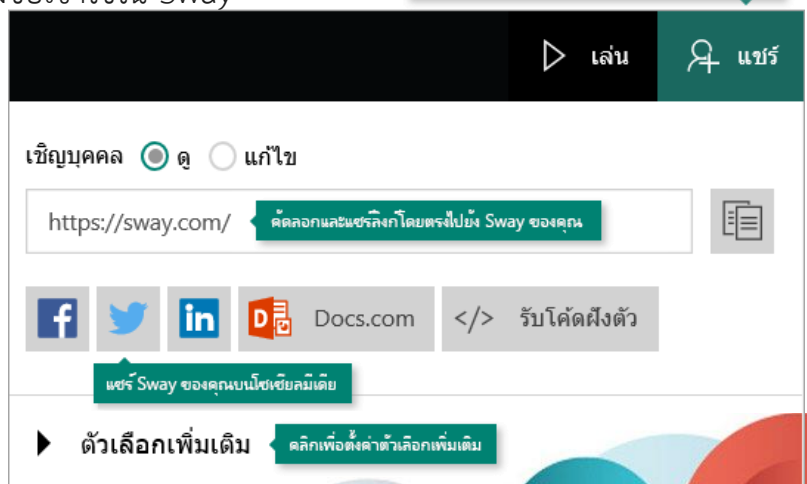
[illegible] Sway

เล่น

แชร์

เชิญบุคคล ดู แก้ไข

https://sway.com/

คัดลอกและแชร์ลิงก์โดยตรงไปยัง Sway ของคุณ

Docs.com

</>

รับโค้ดฝังตัว

แชร์ Sway ของคุณบนโซเชียลมีเดีย

ตัวเลือกเพิ่มเติม

คลิกเพื่อตั้งค่าตัวเลือกเพิ่มเติม